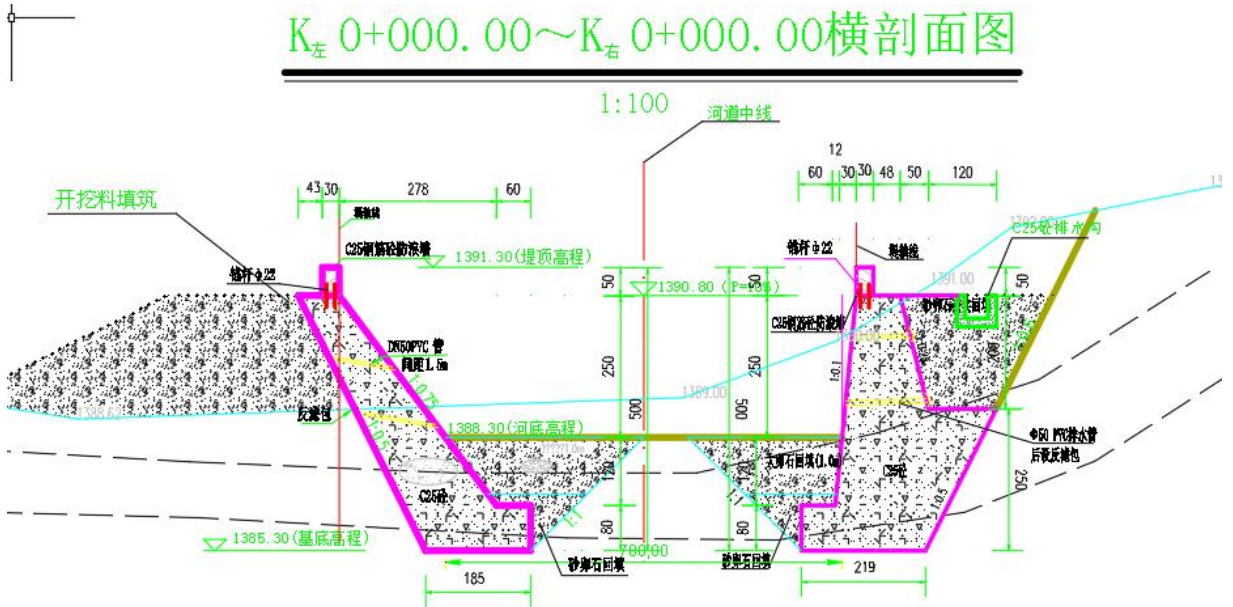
$K_{左}$ 0+000.00～$K_{右}$ 0+000.00横剖面图

1:100

河道中线

开挖料填筑

43 30 278 60

锚杆φ25

C25钢筋砼防浪墙

1391.30(提顶高程)

DN50PVC管
间距1.5m

反滤包

1388.30(河底高程)

C25砼

1385.30(基底高程)

185

砂卵石回填

700.00

50

1390.80 (P=5%)

250

500

120

80

12

60 30 30 48 50 120

锚杆φ22

C25钢筋砼防浪墙

C25砼排水沟

1391.00

1389.00

50

250

500

120

80

大卵石回填(1.0m)

砂卵石回填

219

φ50 PVC排水管
后设反滤包

C25砼

250

1:0.1

1:0.5

1:0.75

1:0.5

1:1

1:1

1:0.3